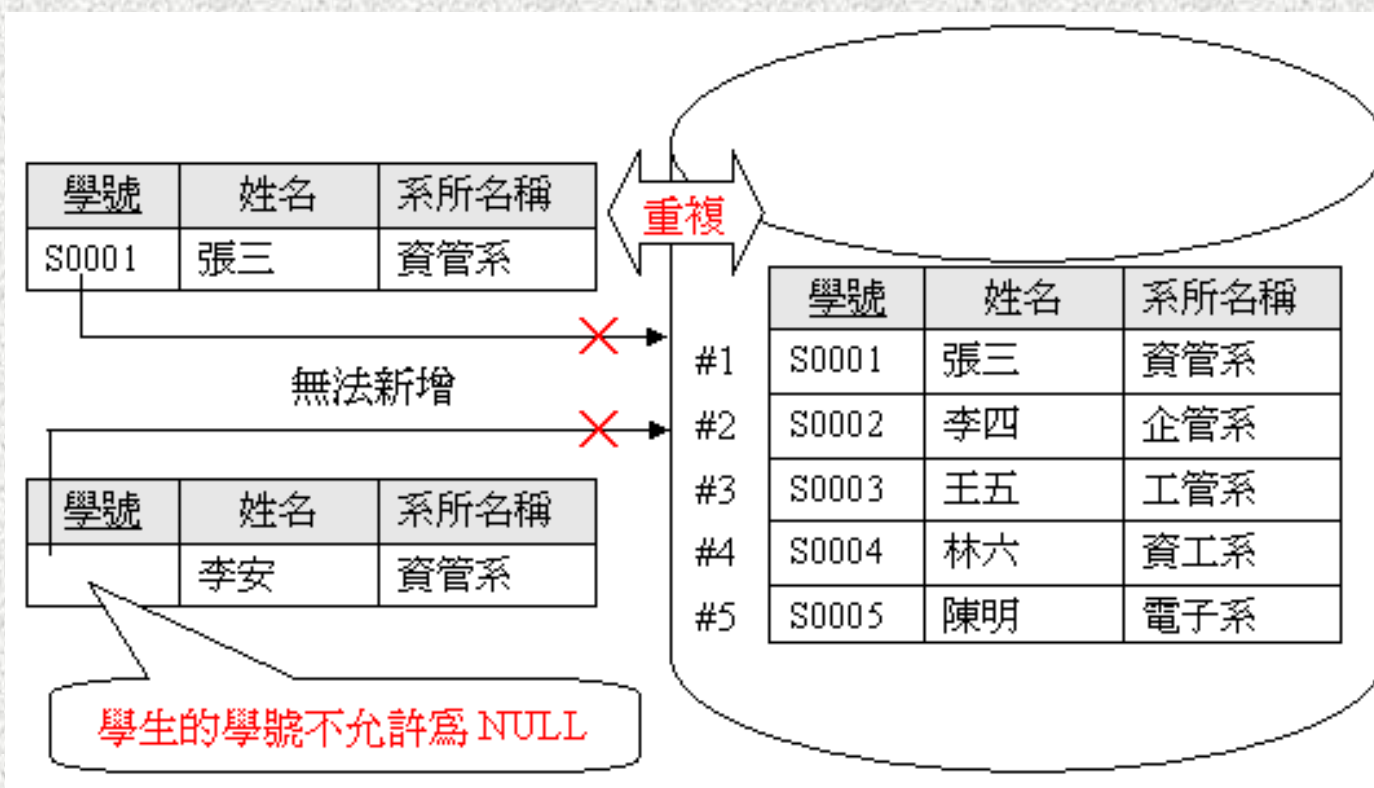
| 學號 | 姓名 | 系所名稱 |
|---|---|---|
| S0001 | 張三 | 資管系 |

重複

| | 學號 | 姓名 | 系所名稱 |
|---|---|---|---|
| #1 | S0001 | 張三 | 資管系 |
| #2 | S0002 | 李四 | 企管系 |
| #3 | S0003 | 王五 | 工管系 |
| #4 | S0004 | 林六 | 資工系 |
| #5 | S0005 | 陳明 | 電子系 |

無法新增

| 學號 | 姓名 | 系所名稱 |
|---|---|---|
| | 李安 | 資管系 |

學生的學號不允許為 NULL